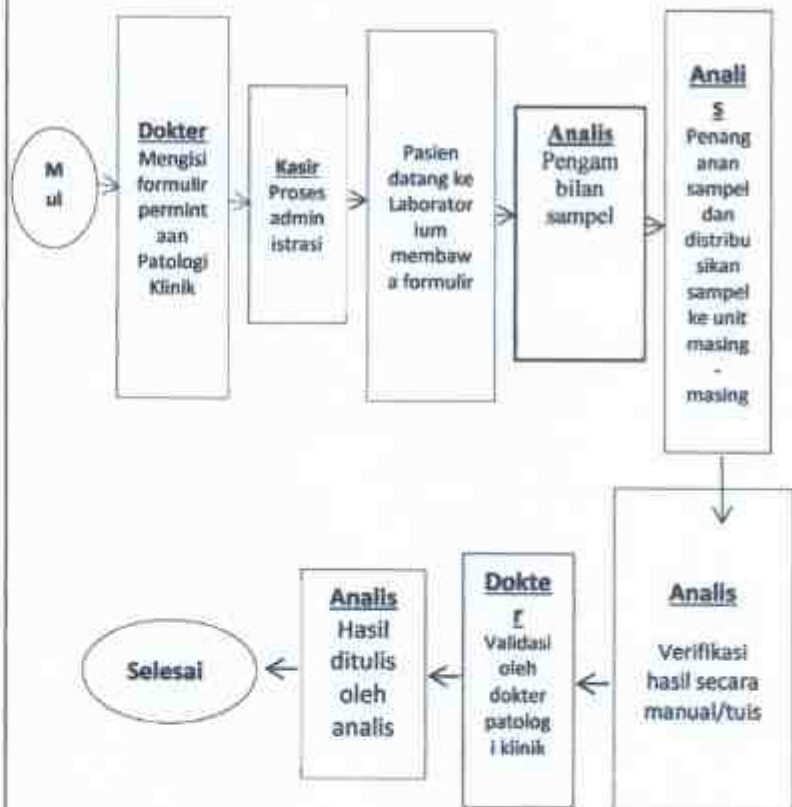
Mul

Dokter
Mengisi formulir permintaan Patologi Klinik

Kasir
Proses administrasi

Pasien datang ke Laboratorium membawa formulir

Analis
Pengambilan sampel

Analis
Penanganan sampel dan distribusikan sampel ke unit masing - masing

Analis
Verifikasi hasil secara manual/tuis

Dokter
Validasi oleh dokter patologi klinik

Analis
Hasil ditulis oleh analis

Selesai